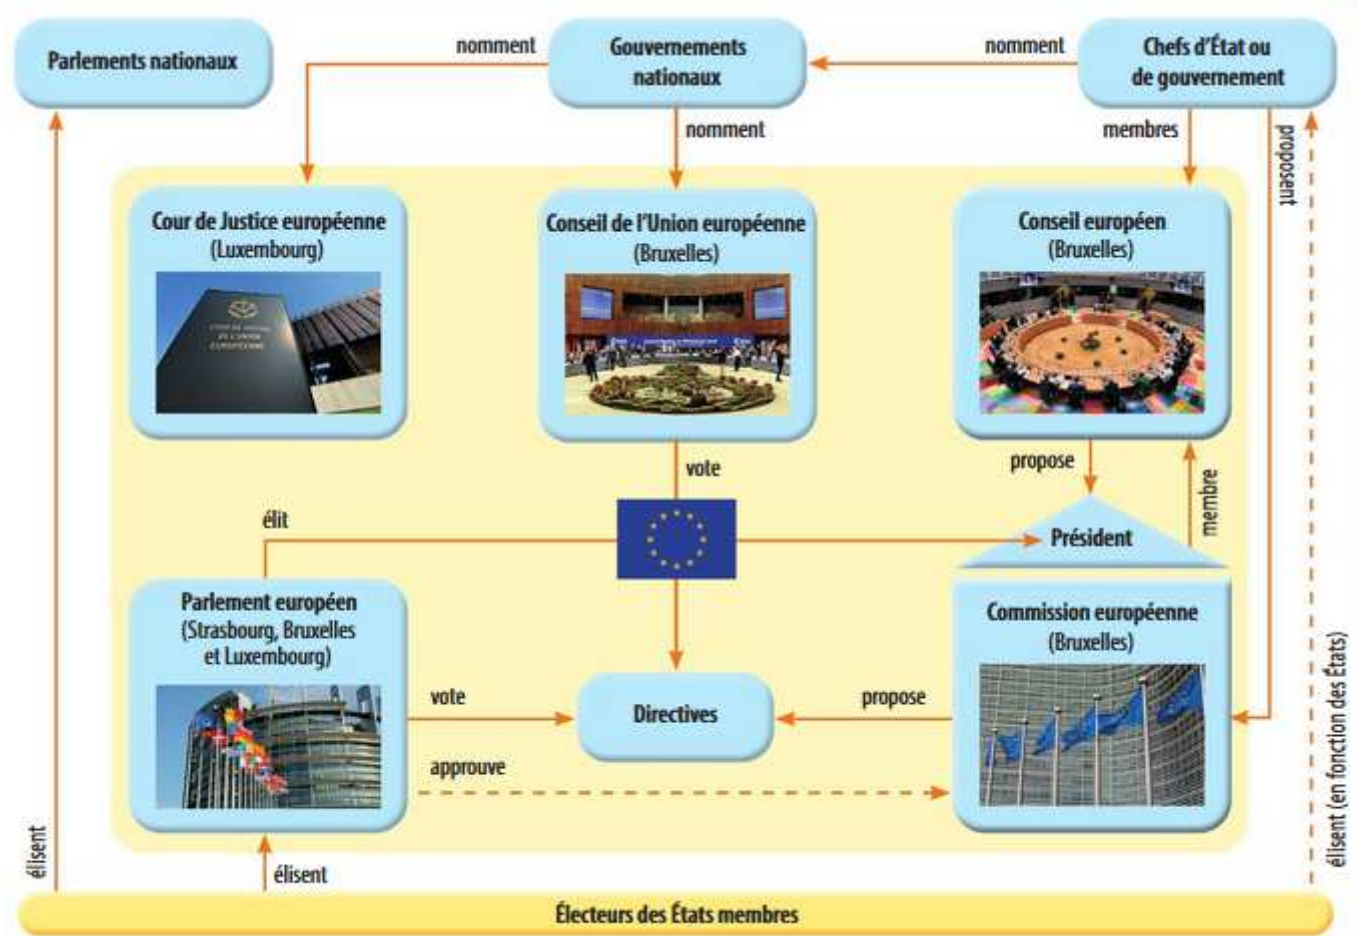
Parlements nationaux

nomment

Gouvernements nationaux

nomment

Chefs d'État ou de gouvernement

nomment

membres

proposent

Cour de Justice européenne (Luxembourg)

Conseil de l'Union européenne (Bruxelles)

Conseil européen (Bruxelles)

vote

propose

élit

Président

membre

Parlement européen (Strasbourg, Bruxelles et Luxembourg)

Commission européenne (Bruxelles)

vote

Directives

propose

approuve

élisent

élisent

élisent (en fonction des États)

Électeurs des États membres